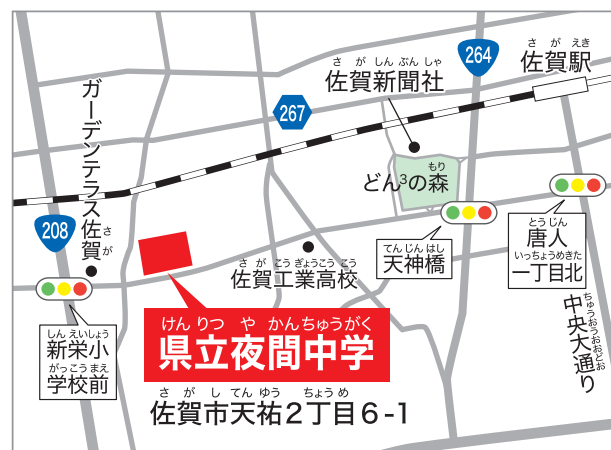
さが えき
佐賀駅

264

さが しんぶんしゃ
佐賀新聞社

267

ガーデンテラス佐賀
さが

もり
どん$^3$の森

208

とうじん
唐人
いっちょうめきた
一丁目北

てんじんはし
天神橋

さが こうぎょうこうこう
佐賀工業高校

しんえいしょう
新栄小
がっこうまえ
学校前

けんりつ や かんちゅうがく
県立夜間中学

ちゅうおうおおどおり
中央大通り

さが し てん ゆう ちょうめ
佐賀市天祐2丁目6-1